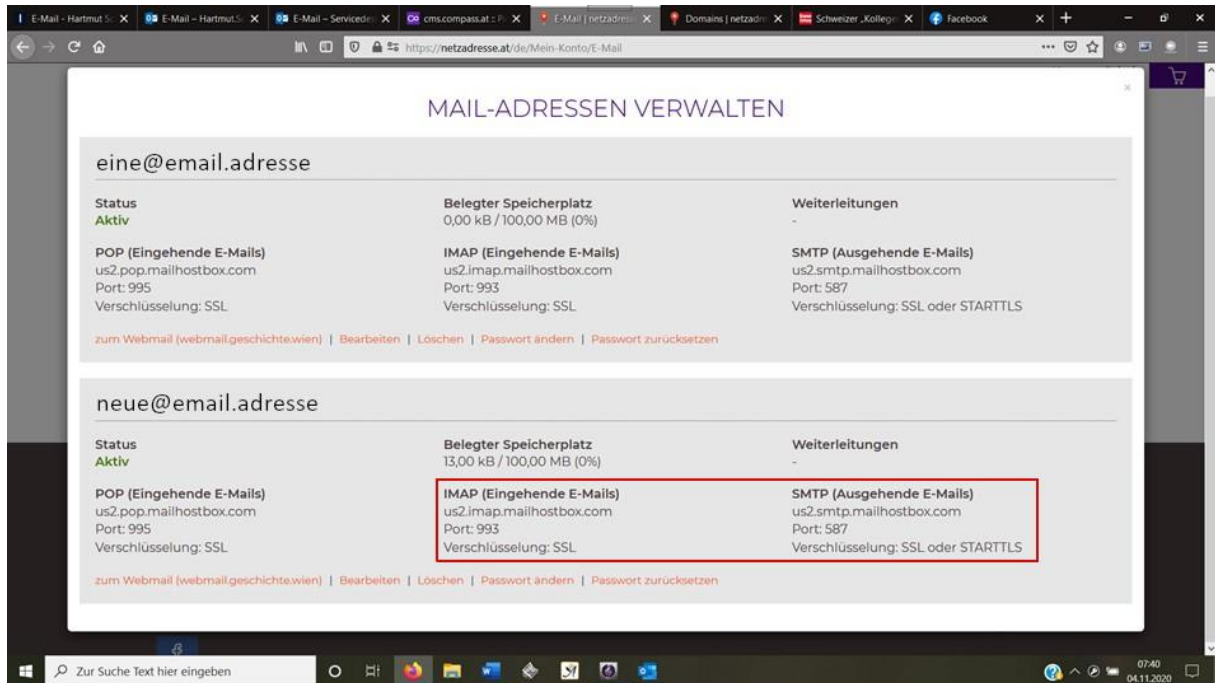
E-Mail - Hartmut S | E-Mail – Hartmut.S | E-Mail – Servicede | cms.compass.at :: P | E-Mail | netzadre | Domains | netzadre | Schweizer „Kolleg | Facebook

https://netzadresse.at/de/Mein-Konto/E-Mail

MAIL-ADRESSEN VERWALTEN

eine@email.adresse

Status
Aktiv

Belegter Speicherplatz
0,00 kB / 100,00 MB (0%)

Weiterleitungen
-

POP (Eingehende E-Mails)
us2.pop.mailhostbox.com
Port: 995
Verschlüsselung: SSL

IMAP (Eingehende E-Mails)
us2.imap.mailhostbox.com
Port: 993
Verschlüsselung: SSL

SMTP (Ausgehende E-Mails)
us2.smtp.mailhostbox.com
Port: 587
Verschlüsselung: SSL oder STARTTLS

zum Webmail (webmail.geschichte.wien) | Bearbeiten | Löschen | Passwort ändern | Passwort zurücksetzen

neue@email.adresse

Status
Aktiv

Belegter Speicherplatz
13,00 kB / 100,00 MB (0%)

Weiterleitungen
-

POP (Eingehende E-Mails)
us2.pop.mailhostbox.com
Port: 995
Verschlüsselung: SSL

IMAP (Eingehende E-Mails)
us2.imap.mailhostbox.com
Port: 993
Verschlüsselung: SSL

SMTP (Ausgehende E-Mails)
us2.smtp.mailhostbox.com
Port: 587
Verschlüsselung: SSL oder STARTTLS

zum Webmail (webmail.geschichte.wien) | Bearbeiten | Löschen | Passwort ändern | Passwort zurücksetzen

Zur Suche Text hier eingeben

07:40
04.11.2020